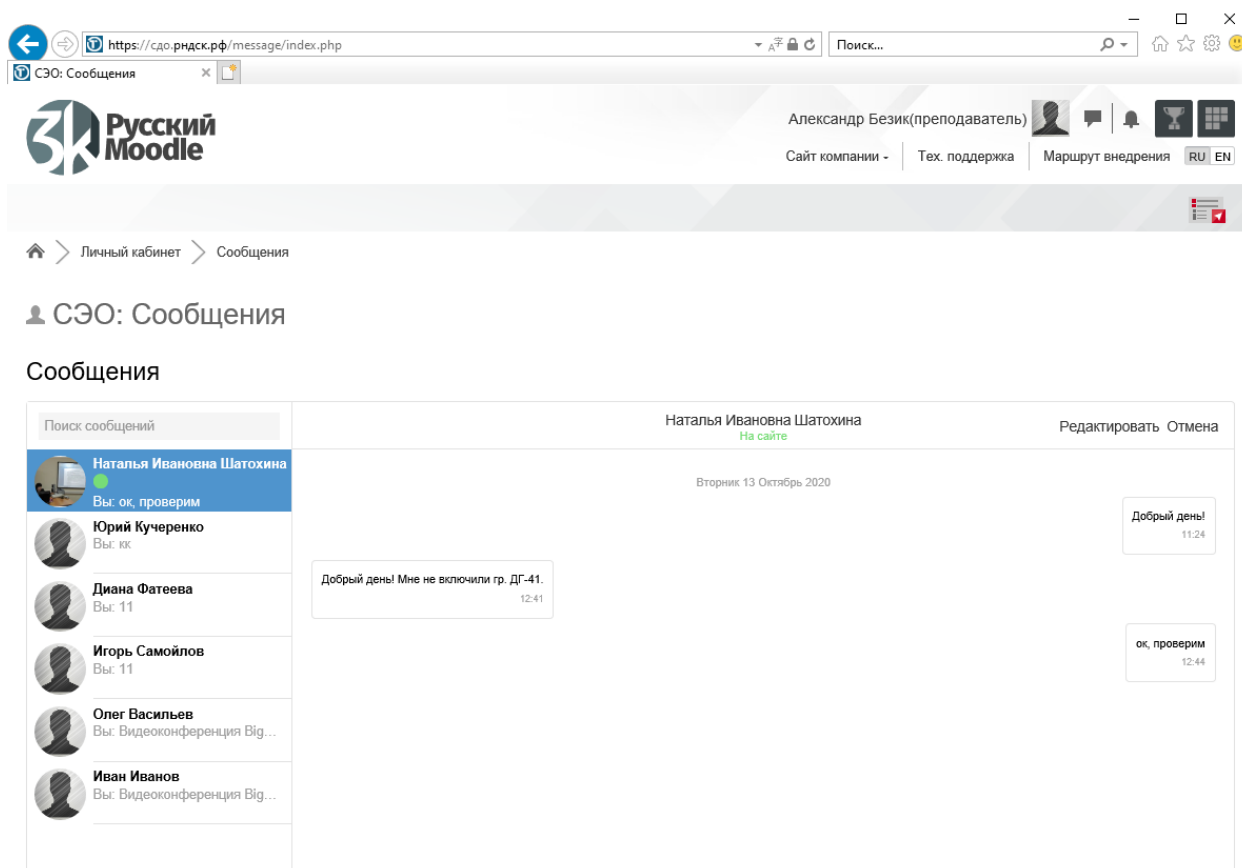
https://сдо.рндск.рф/message/index.php

Поиск...

СЭО: Сообщения

Русский Moodle

Александр Безик(преподаватель)

Сайт компании - Тех. поддержка Маршрут внедрения RU EN

Личный кабинет > Сообщения

СЭО: Сообщения

Сообщения

Поиск сообщений

Наталья Ивановна Шатохина
Вы: ок, проверим

Юрий Кучеренко
Вы: кк

Диана Фатеева
Вы: 11

Игорь Самойлов
Вы: 11

Олег Васильев
Вы: Видеоконференция Big...

Иван Иванов
Вы: Видеоконференция Big...

Наталья Ивановна Шатохина
На сайте

Редактировать Отмена

Вторник 13 Октябрь 2020

Добрый день!
11:24

Добрый день! Мне не включили гр. ДГ-41.
12:41

ок, проверим
12:44